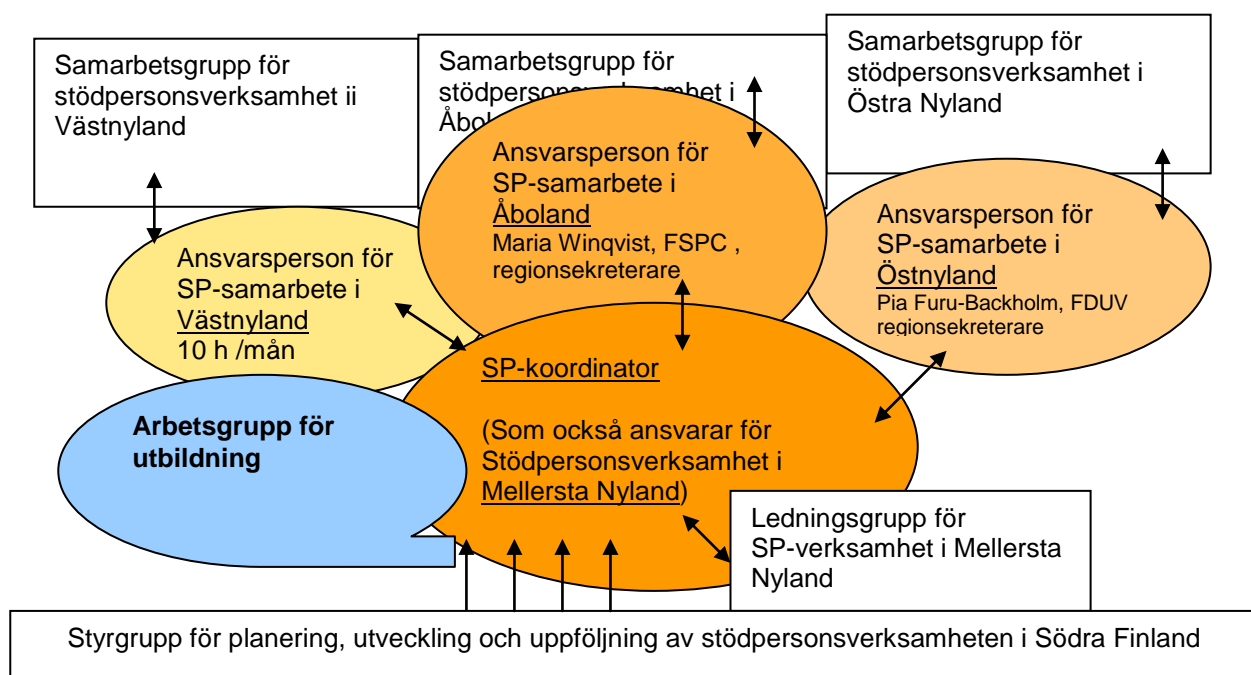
Samarbetsgrupp för stödpersonsverksamhet ii Västnyland

Samarbetsgrupp för stödpersons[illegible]amhet i Åbo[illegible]

Samarbetsgrupp för stödpersonsverksamhet i Östra Nyland

Ansvarsperson för SP-samarbete i Åboland
Maria Winqvist, FSPC , regionsekreterare

Ansvarsperson för SP-samarbete i Östnyland
Pia Furu-Backholm, FDUV regionsekreterare

Ansvarsperson för SP-samarbete i Västnyland
10 h /mån

SP-koordinator

(Som också ansvarar för Stödpersonsverksamhet i Mellersta Nyland)

Arbetsgrupp för utbildning

Ledningsgrupp för SP-verksamhet i Mellersta Nyland

Styrgrupp för planering, utveckling och uppföljning av stödpersonsverksamheten i Södra Finland